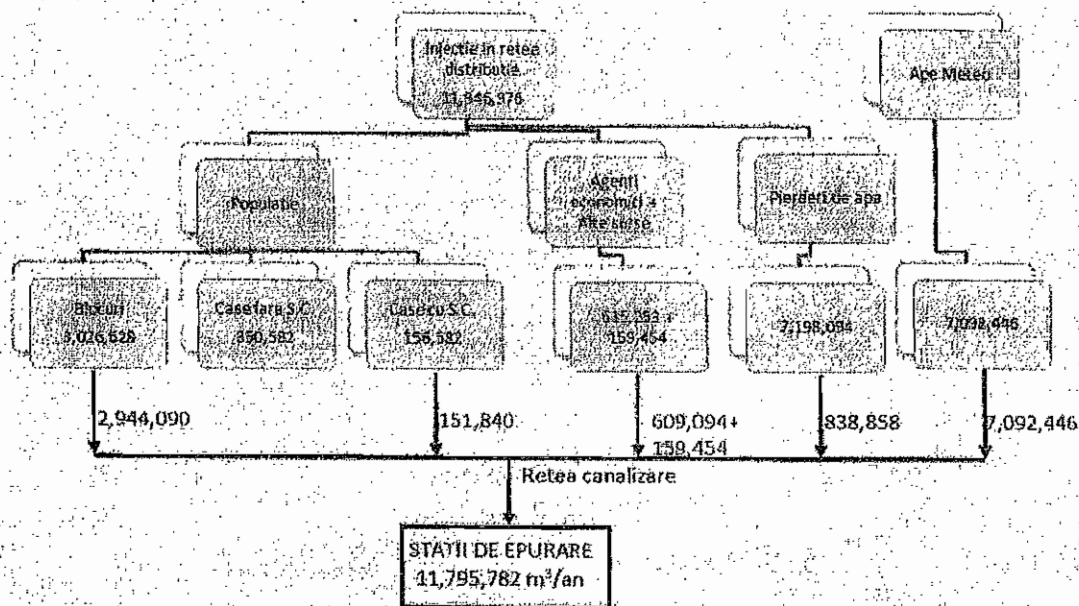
Injectie in retea distributie
11,845,376

Ape Meteo

Populatie

Agenti economici + Alte surse

Pierderi de apa

Blocuri
3,026,628

Case fara S.C.
850,582

Case cu S.C.
158,582

617,352 + 159,454

7,198,094

7,092,446

2,944,090

151,840

609,094+
159,454

838,858

7,092,446

Retea canalizare

STATII DE EPURARE
11,795,782 m$^3$/an